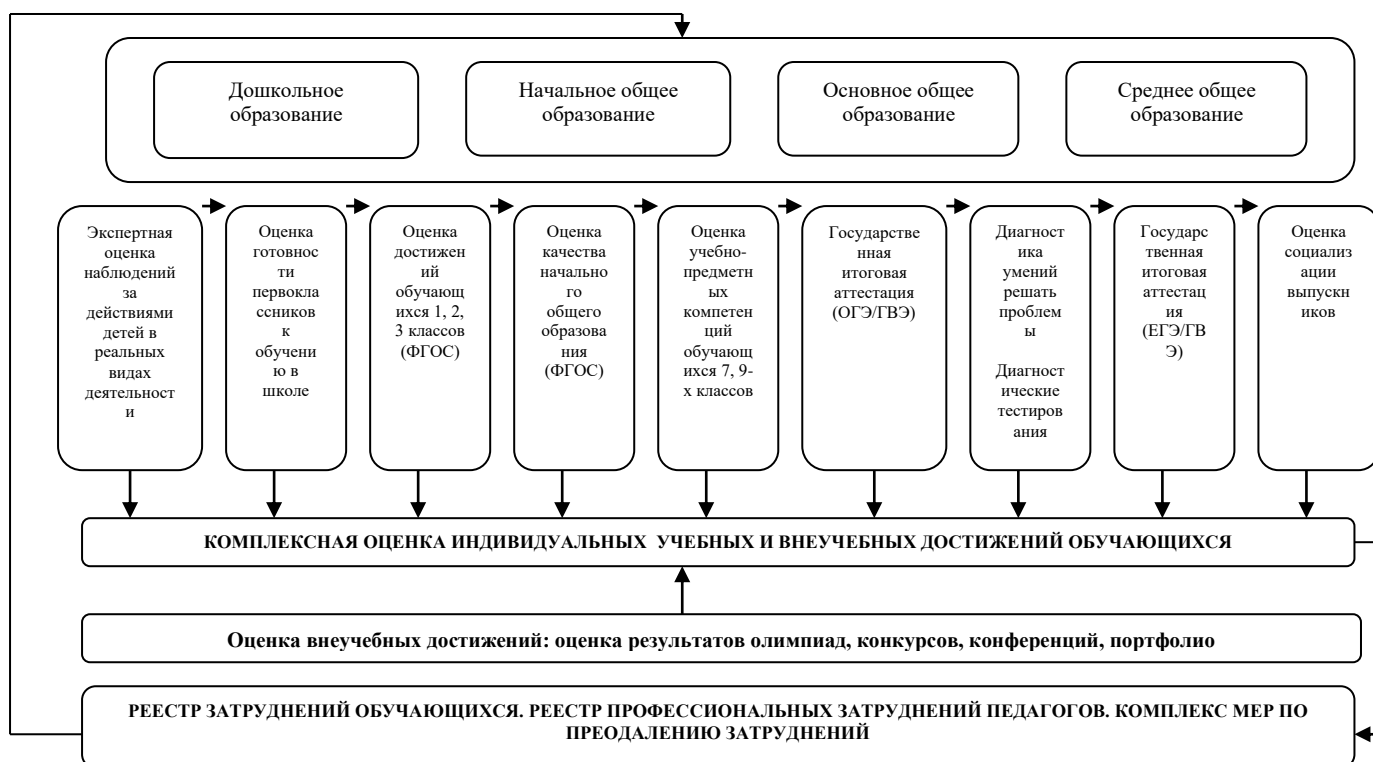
Дошкольное образование

Начальное общее образование

Основное общее образование

Среднее общее образование

Экспертная оценка наблюдений за действиями детей в реальных видах деятельности

Оценка готовности первоклассников к обучению в школе

Оценка достижений обучающихся 1, 2, 3 классов (ФГОС)

Оценка качества начального общего образования (ФГОС)

Оценка учебно-предметных компетенций обучающихся 7, 9-х классов

Государственная итоговая аттестация (ОГЭ/ГВЭ)

Диагностика умений решать проблемы

Диагностические тестирования

Государственная итоговая аттестация (ЕГЭ/ГВЭ)

Оценка социализации выпускников

**КОМПЛЕКСНАЯ ОЦЕНКА ИНДИВИДУАЛЬНЫХ УЧЕБНЫХ И ВНЕУЧЕБНЫХ ДОСТИЖЕНИЙ ОБУЧАЮЩИХСЯ**

**Оценка внеучебных достижений: оценка результатов олимпиад, конкурсов, конференций, портфолио**

**РЕЕСТР ЗАТРУДНЕНИЙ ОБУЧАЮЩИХСЯ. РЕЕСТР ПРОФЕССИОНАЛЬНЫХ ЗАТРУДНЕНИЙ ПЕДАГОГОВ. КОМПЛЕКС МЕР ПО ПРЕОДАЛЕНИЮ ЗАТРУДНЕНИЙ**